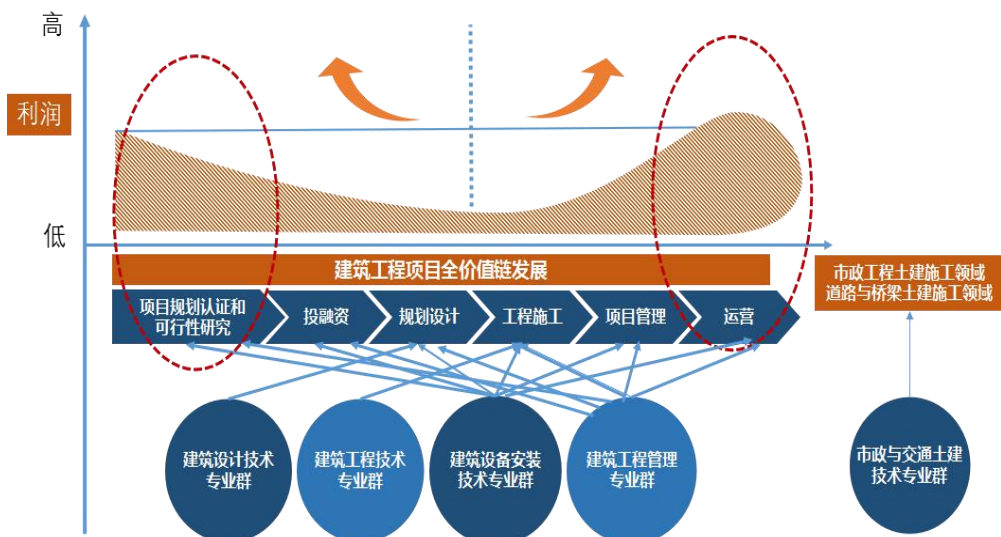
高

利润

低

建筑工程项目全价值链发展

项目规划认证和可行性研究

投融资

规划设计

工程施工

项目管理

运营

市政工程土建施工领域
道路与桥梁土建施工领域

建筑设计技术专业群

建筑工程技术专业群

建筑设备安装技术专业群

建筑工程管理专业群

市政与交通土建技术专业群